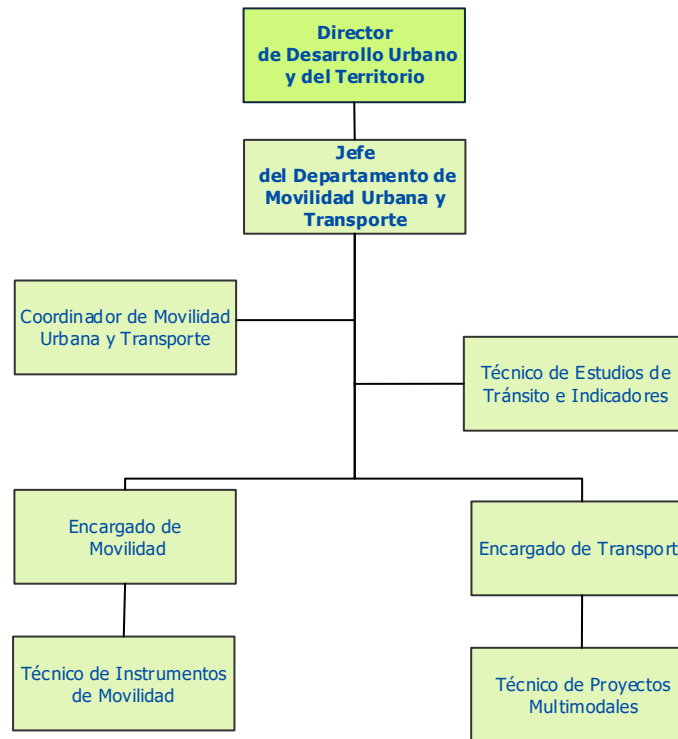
Director
de Desarrollo Urbano
y del Territorio

Jefe
del Departamento de
Movilidad Urbana y
Transporte

Coordinador de Movilidad
Urbana y Transporte

Técnico de Estudios de
Tránsito e Indicadores

Encargado de
Movilidad

Encargado de Transport

Técnico de Instrumentos
de Movilidad

Técnico de Proyectos
Multimodales